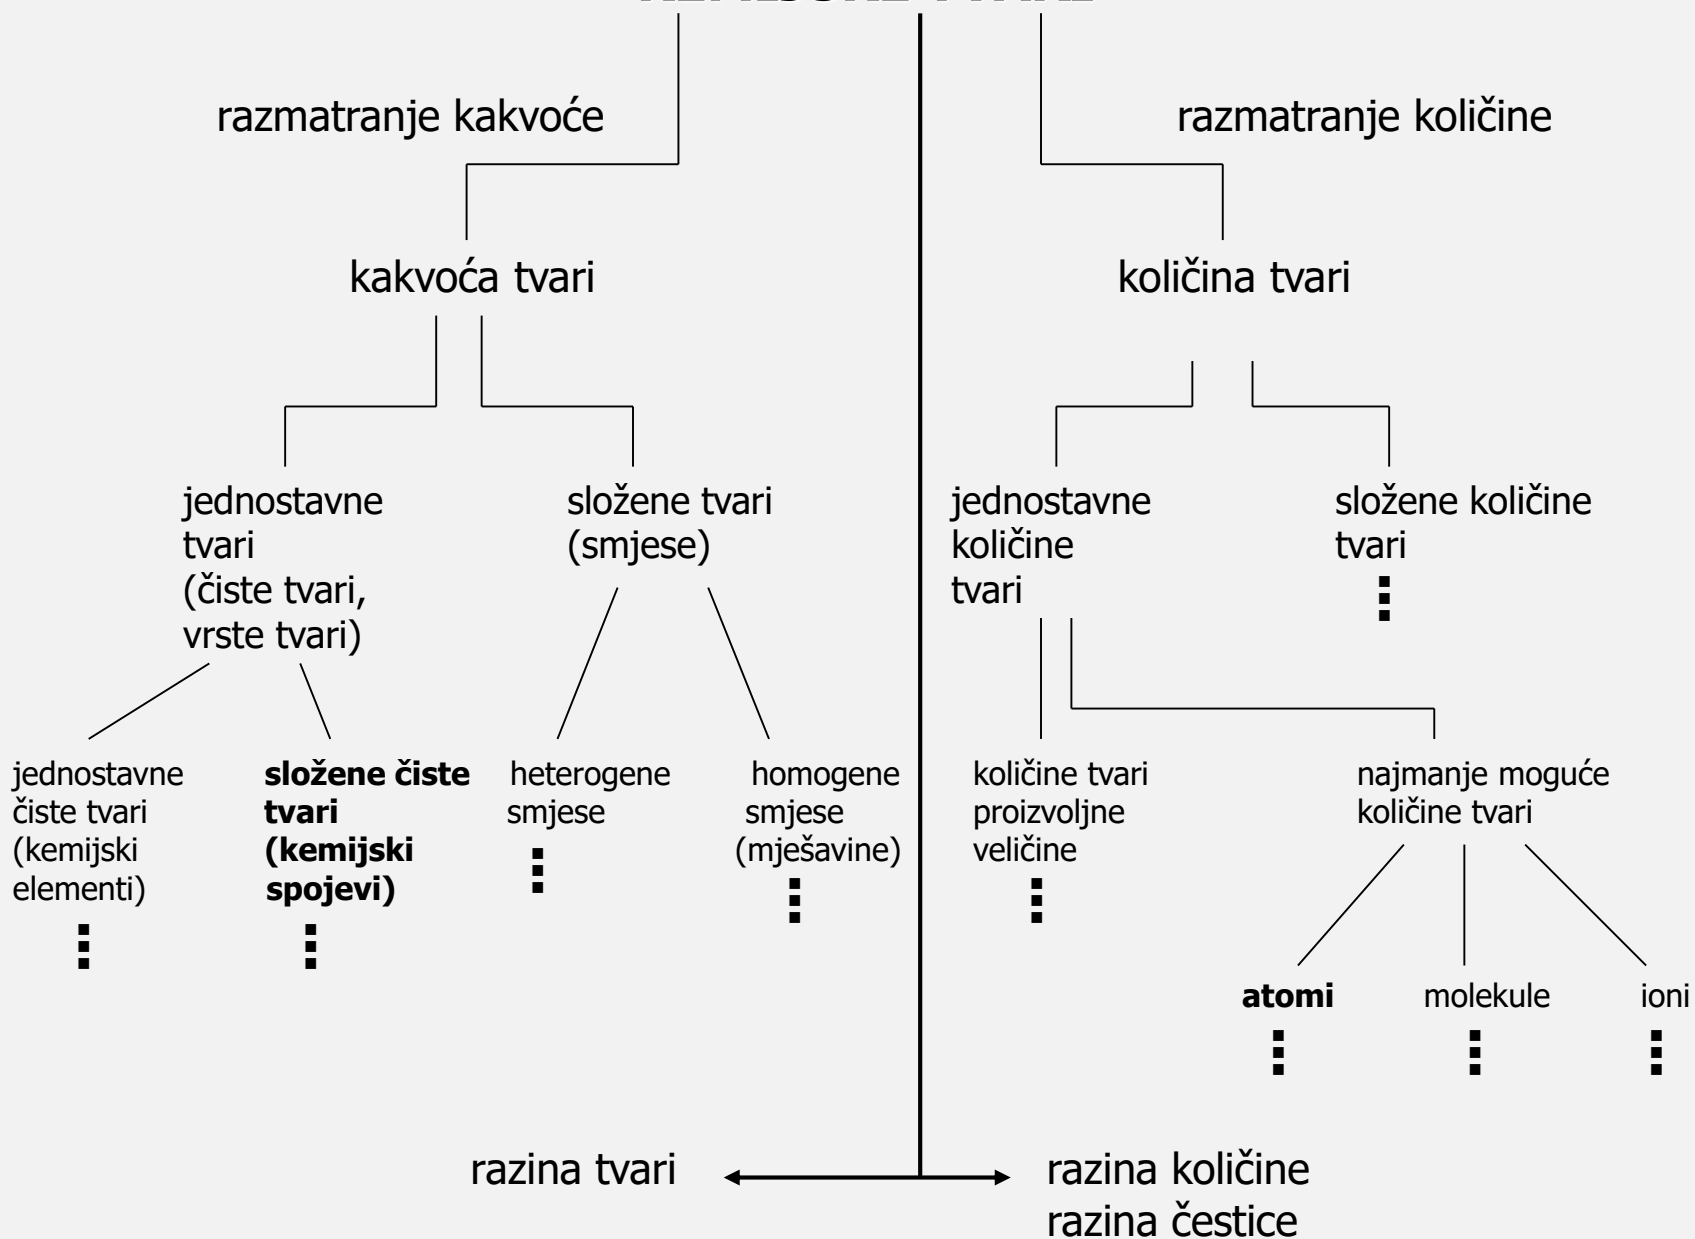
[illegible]

razmatranje kakvoće

razmatranje količine

kakvoća tvari

količina tvari

jednostavne tvari (čiste tvari, vrste tvari)

složene tvari (smjese)

jednostavne količine tvari

složene količine tvari

⋮

jednostavne čiste tvari (kemijski elementi)

⋮

**složene čiste tvari (kemijski spojevi)**

⋮

heterogene smjese

⋮

homogene smjese (mješavine)

⋮

količine tvari proizvoljne veličine

⋮

najmanje moguće količine tvari

**atomi**

⋮

molekule

⋮

ioni

⋮

razina tvari

razina količine
razina čestice